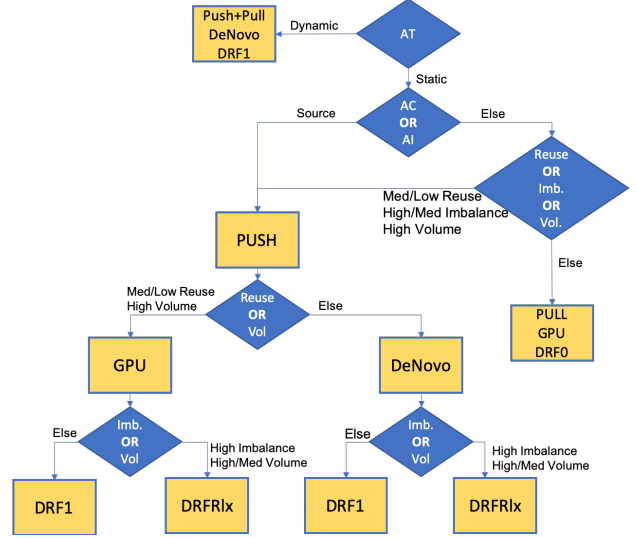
Push+Pull
DeNovo
DRF1

Dynamic

AT

Static

Source

AC
OR
AI

Else

Reuse
OR
Imb.
OR
Vol.

Med/Low Reuse
High/Med Imbalance
High Volume

PUSH

Else

PULL
GPU
DRF0

Med/Low Reuse
High Volume

Reuse
OR
Vol

Else

GPU

DeNovo

Else

Imb.
OR
Vol

High Imbalance
High/Med Volume

Else

Imb.
OR
Vol

High Imbalance
High/Med Volume

DRF1

DRFRlx

DRF1

DRFRlx